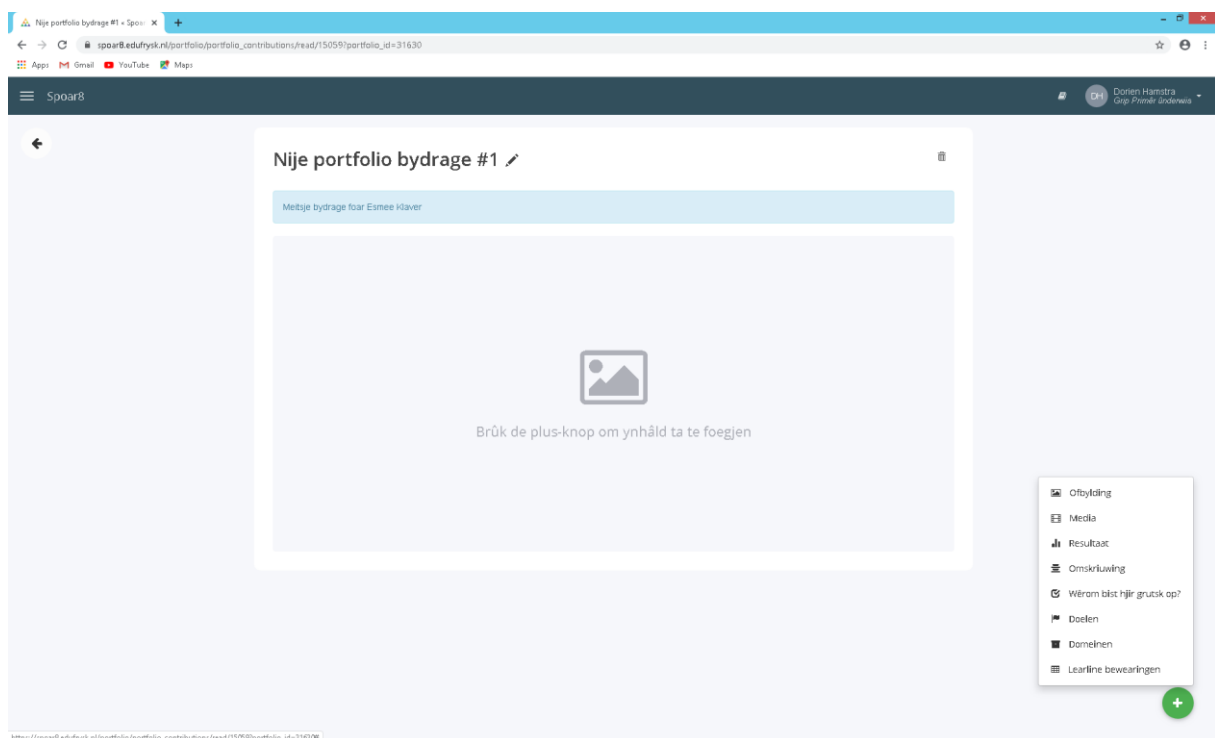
Nije portfolio bydrage #1 « Spoa ×

spoar8.edufrysk.nl/portfolio/portfolio_contributions/read/15059?portfolio_id=31630

Apps Gmail YouTube Maps

Spoar8

Dorien Hamstra
Grip Primêr Ûnderwis

Nije portfolio bydrage #1

Meitsje bydrage foar Esmee Klaver

Brûk de plus-knop om ynhâld ta te foegjen

Ofbylding
Media
Resultaat
Omskriuwing
Wêrom bist hjir grutsk op?
Doelen
Domeinen
Learline bewearingen

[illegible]